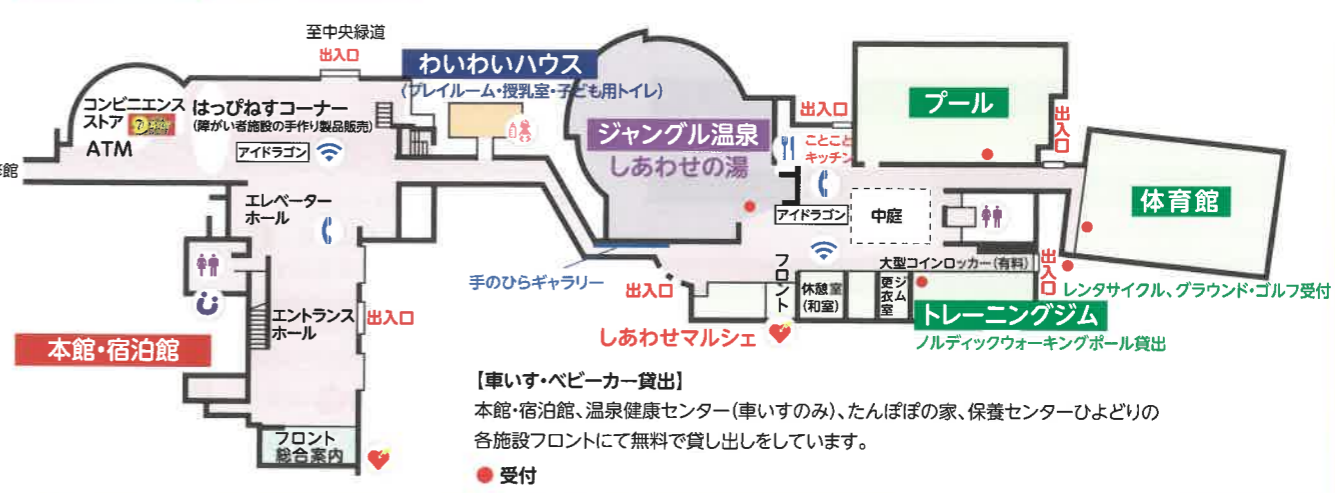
至中央緑道
出入口
わいわいハウス
(プレイルーム・授乳室・子ども用トイレ)
コンビニエンスストア
ATM
はっぴねすコーナー
(障がい者施設の手作り製品販売)
アイドラゴン
館
エレベーターホール
ジャングル温泉
しあわせの湯
出入口
ことこと キッチン
プール
出入口
体育館
アイドラゴン
中庭
手のひらギャラリー
フロント
休憩室(和室)
ジム更衣室
大型コインロッカー(有料)
出入口
レンタサイクル、グラウンド・ゴルフ受付
出入口
エントランスホール
出入口
トレーニングジム
ノルディックウォーキングポール貸出
本館・宿泊館
しあわせマルシェ
【車いす・ベビーカー貸出】
本館・宿泊館、温泉健康センター(車いすのみ)、たんぽぽの家、保養センターひよどりの各施設フロントにて無料で貸し出しをしています。
フロント 総合案内
● 受付